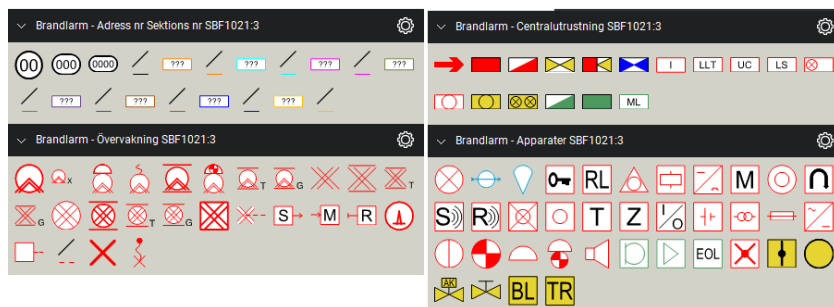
Brandlarm - Adress nr Sektions nr SBF1021:3

00 000 0000 ??? ??? ??? ??? ??? ??? ??? ??? ???

Brandlarm - Övervakning SBF1021:3

X T G T G T G T G S M R

Brandlarm - Centralutrustning SBF1021:3

I LLT UC LS ML

Brandlarm - Apparater SBF1021:3

RL M S R T Z I/O EOL AK BL TR